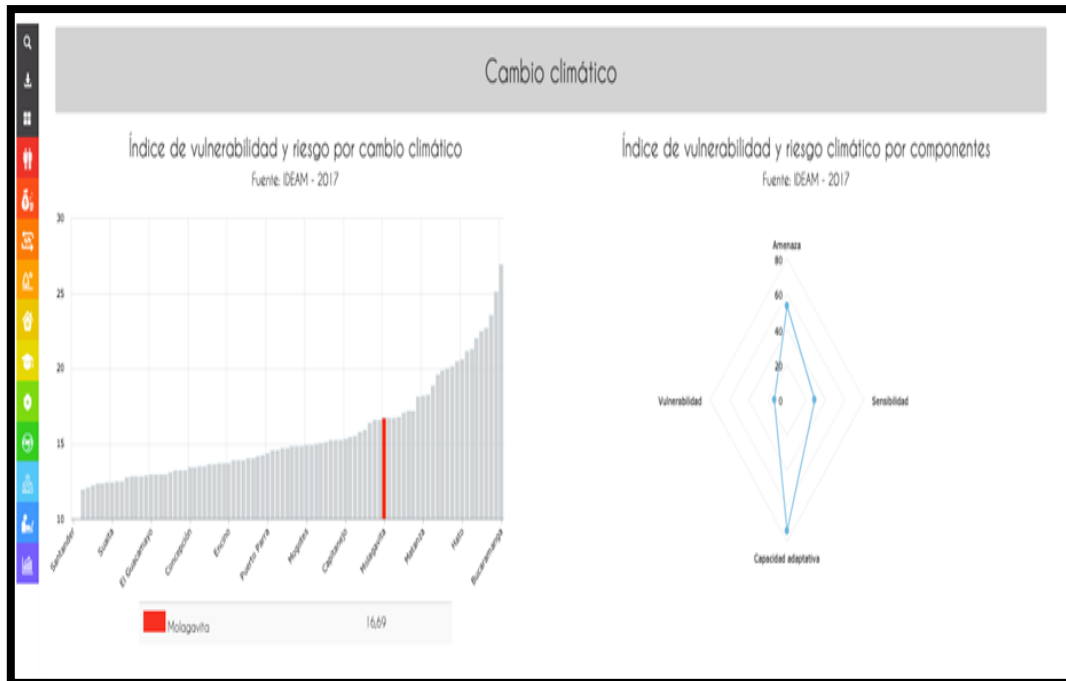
Cambio climático

Índice de vulnerabilidad y riesgo por cambio climático

Fuente: IDEAM - 2017

30
25
20
15
10

Santander
Suaita
El Guacamayo
Concepción
Encino
Puerto Parra
Mogotes
Capitanejo
Molagavita
Matanza
Hato
Bucaramanga

Molagavita 16,69

Índice de vulnerabilidad y riesgo climático por componentes

Fuente: IDEAM - 2017

Amenaza
80
60
40
20
0
Vulnerabilidad
Sensibilidad
Capacidad adaptativa